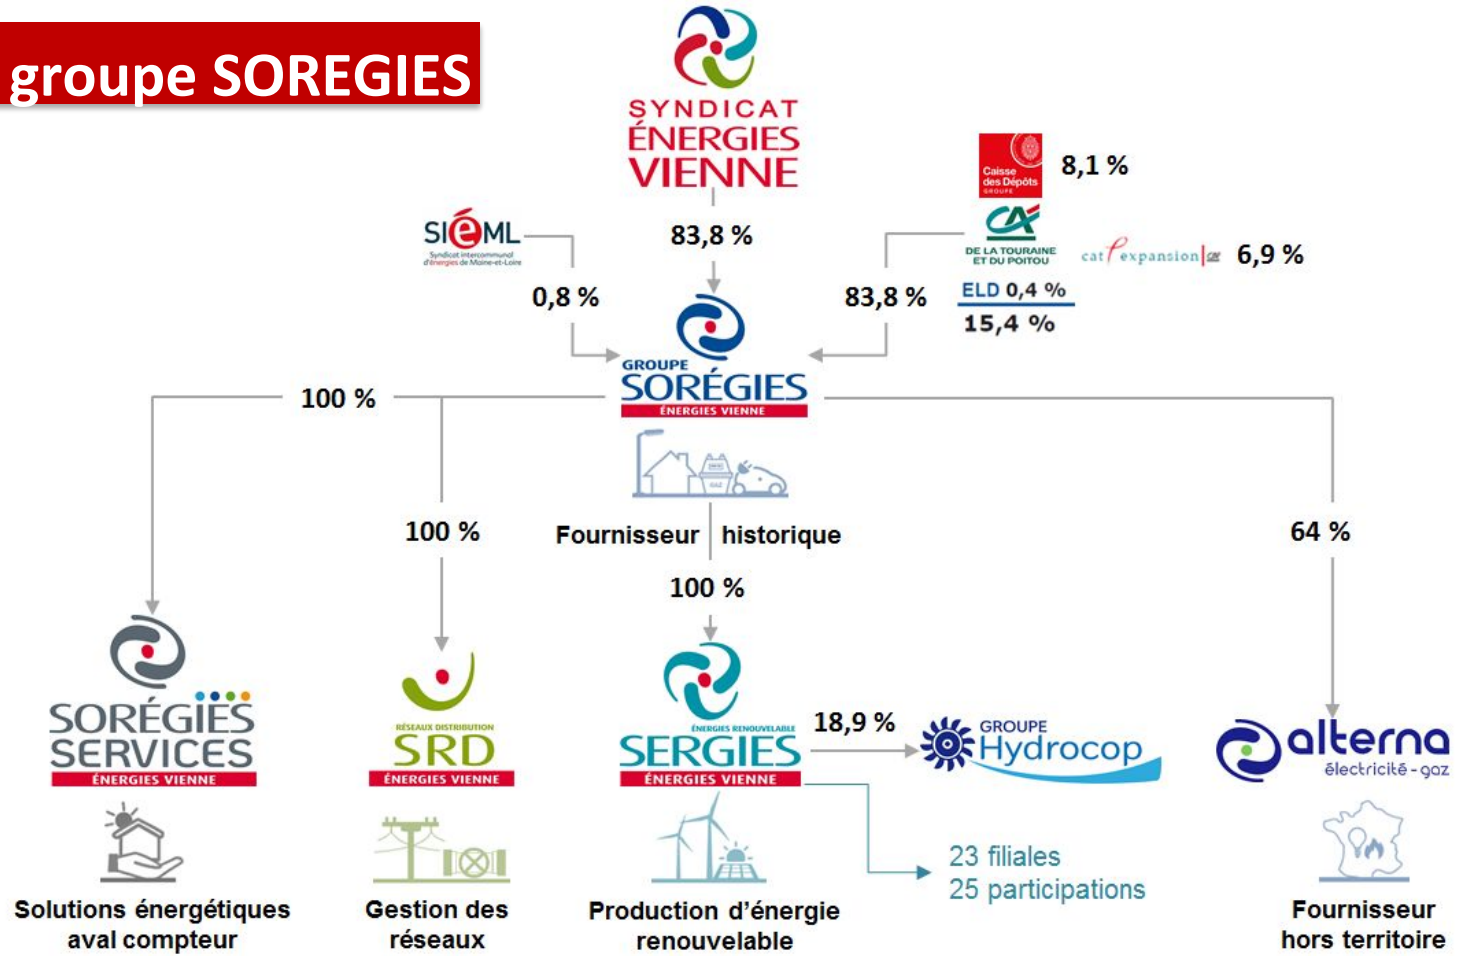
groupe SOREGIES

SYNDICAT ÉNERGIES VIENNE

83,8 %

SIéML Syndicat intercommunal d'énergies de Maine-et-Loire

0,8 %

Caisse des Dépôts GROUPE

8,1 %

CA DE LA TOURAINE ET DU POITOU

cat expansion

6,9 %

ELD 0,4 %

15,4 %

83,8 %

GROUPE SORÉGIES ÉNERGIES VIENNE

100 %

100 %

Fournisseur historique

100 %

64 %

SORÉGIES SERVICES ÉNERGIES VIENNE

Solutions énergétiques aval compteur

RÉSEAUX DISTRIBUTION SRD ÉNERGIES VIENNE

Gestion des réseaux

ÉNERGIES RENOUVELABLE SERGIES ÉNERGIES VIENNE

18,9 %

GROUPE Hydrocop

23 filiales
25 participations

Production d'énergie renouvelable

alterna électricité - gaz

Fournisseur hors territoire